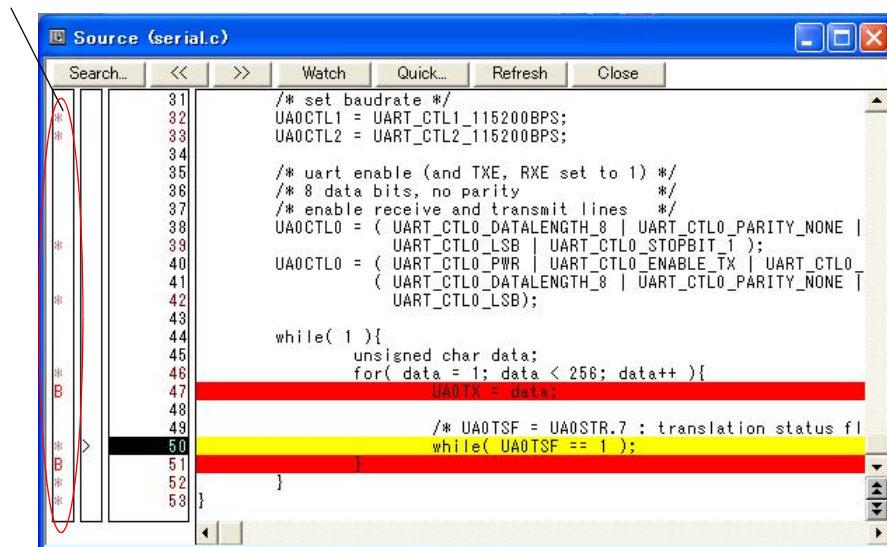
Source (serial.c)

Search... << >> Watch Quick... Refresh Close

| | | | |
|---|---|---|---|
| | | 31 | /* set baudrate */ |
| * | | 32 | UA0CTL1 = UART_CTL1_115200BPS; |
| * | | 33 | UA0CTL2 = UART_CTL2_115200BPS; |
| | | 34 | |
| | | 35 | /* uart enable (and TXE, RXE set to 1) */ |
| | | 36 | /* 8 data bits, no parity */ |
| | | 37 | /* enable receive and transmit lines */ |
| | | 38 | UA0CTL0 = ( UART_CTL0_DATALENGTH_8 \| UART_CTL0_PARITY_NONE \| |
| * | | 39 | UART_CTL0_LSB \| UART_CTL0_STOPBIT_1 ); |
| | | 40 | UA0CTL0 = ( UART_CTL0_PWR \| UART_CTL0_ENABLE_TX \| UART_CTL0_ |
| | | 41 | ( UART_CTL0_DATALENGTH_8 \| UART_CTL0_PARITY_NONE \| |
| * | | 42 | UART_CTL0_LSB); |
| | | 43 | |
| | | 44 | while( 1 ){ |
| | | 45 | unsigned char data; |
| * | | 46 | for( data = 1; data < 256; data++ ){ |
| B | | 47 | UA0TX = data; |
| | | 48 | |
| | | 49 | /* UA0TSF = UA0STR.7 : translation status fl |
| * | > | 50 | while( UA0TSF == 1 ); |
| B | | 51 | } |
| * | | 52 | } |
| * | | 53 | } |